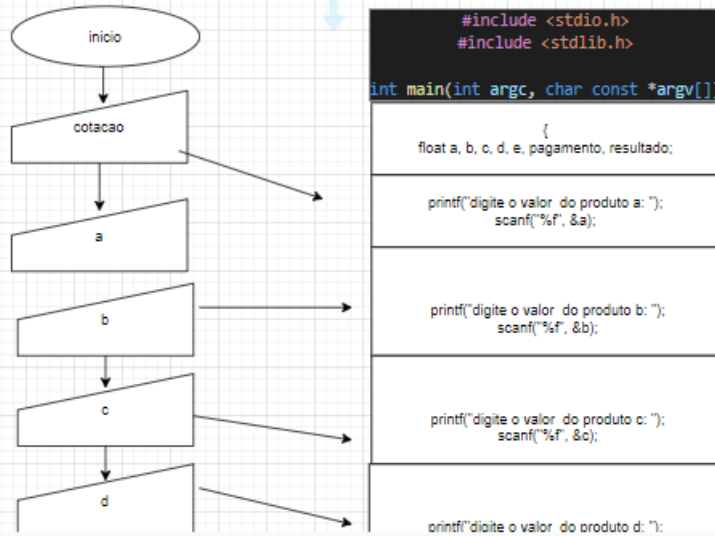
inicio

cotacao

a

b

c

d

#include <stdio.h>
#include <stdlib.h>

int main(int argc, char const *argv[]

{
float a, b, c, d, e, pagamento, resultado;

printf("digite o valor do produto a: ");
scanf("%f", &a);

printf("digite o valor do produto b: ");
scanf("%f", &b);

printf("digite o valor do produto c: ");
scanf("%f", &c);

printf("digite o valor do produto d: ");